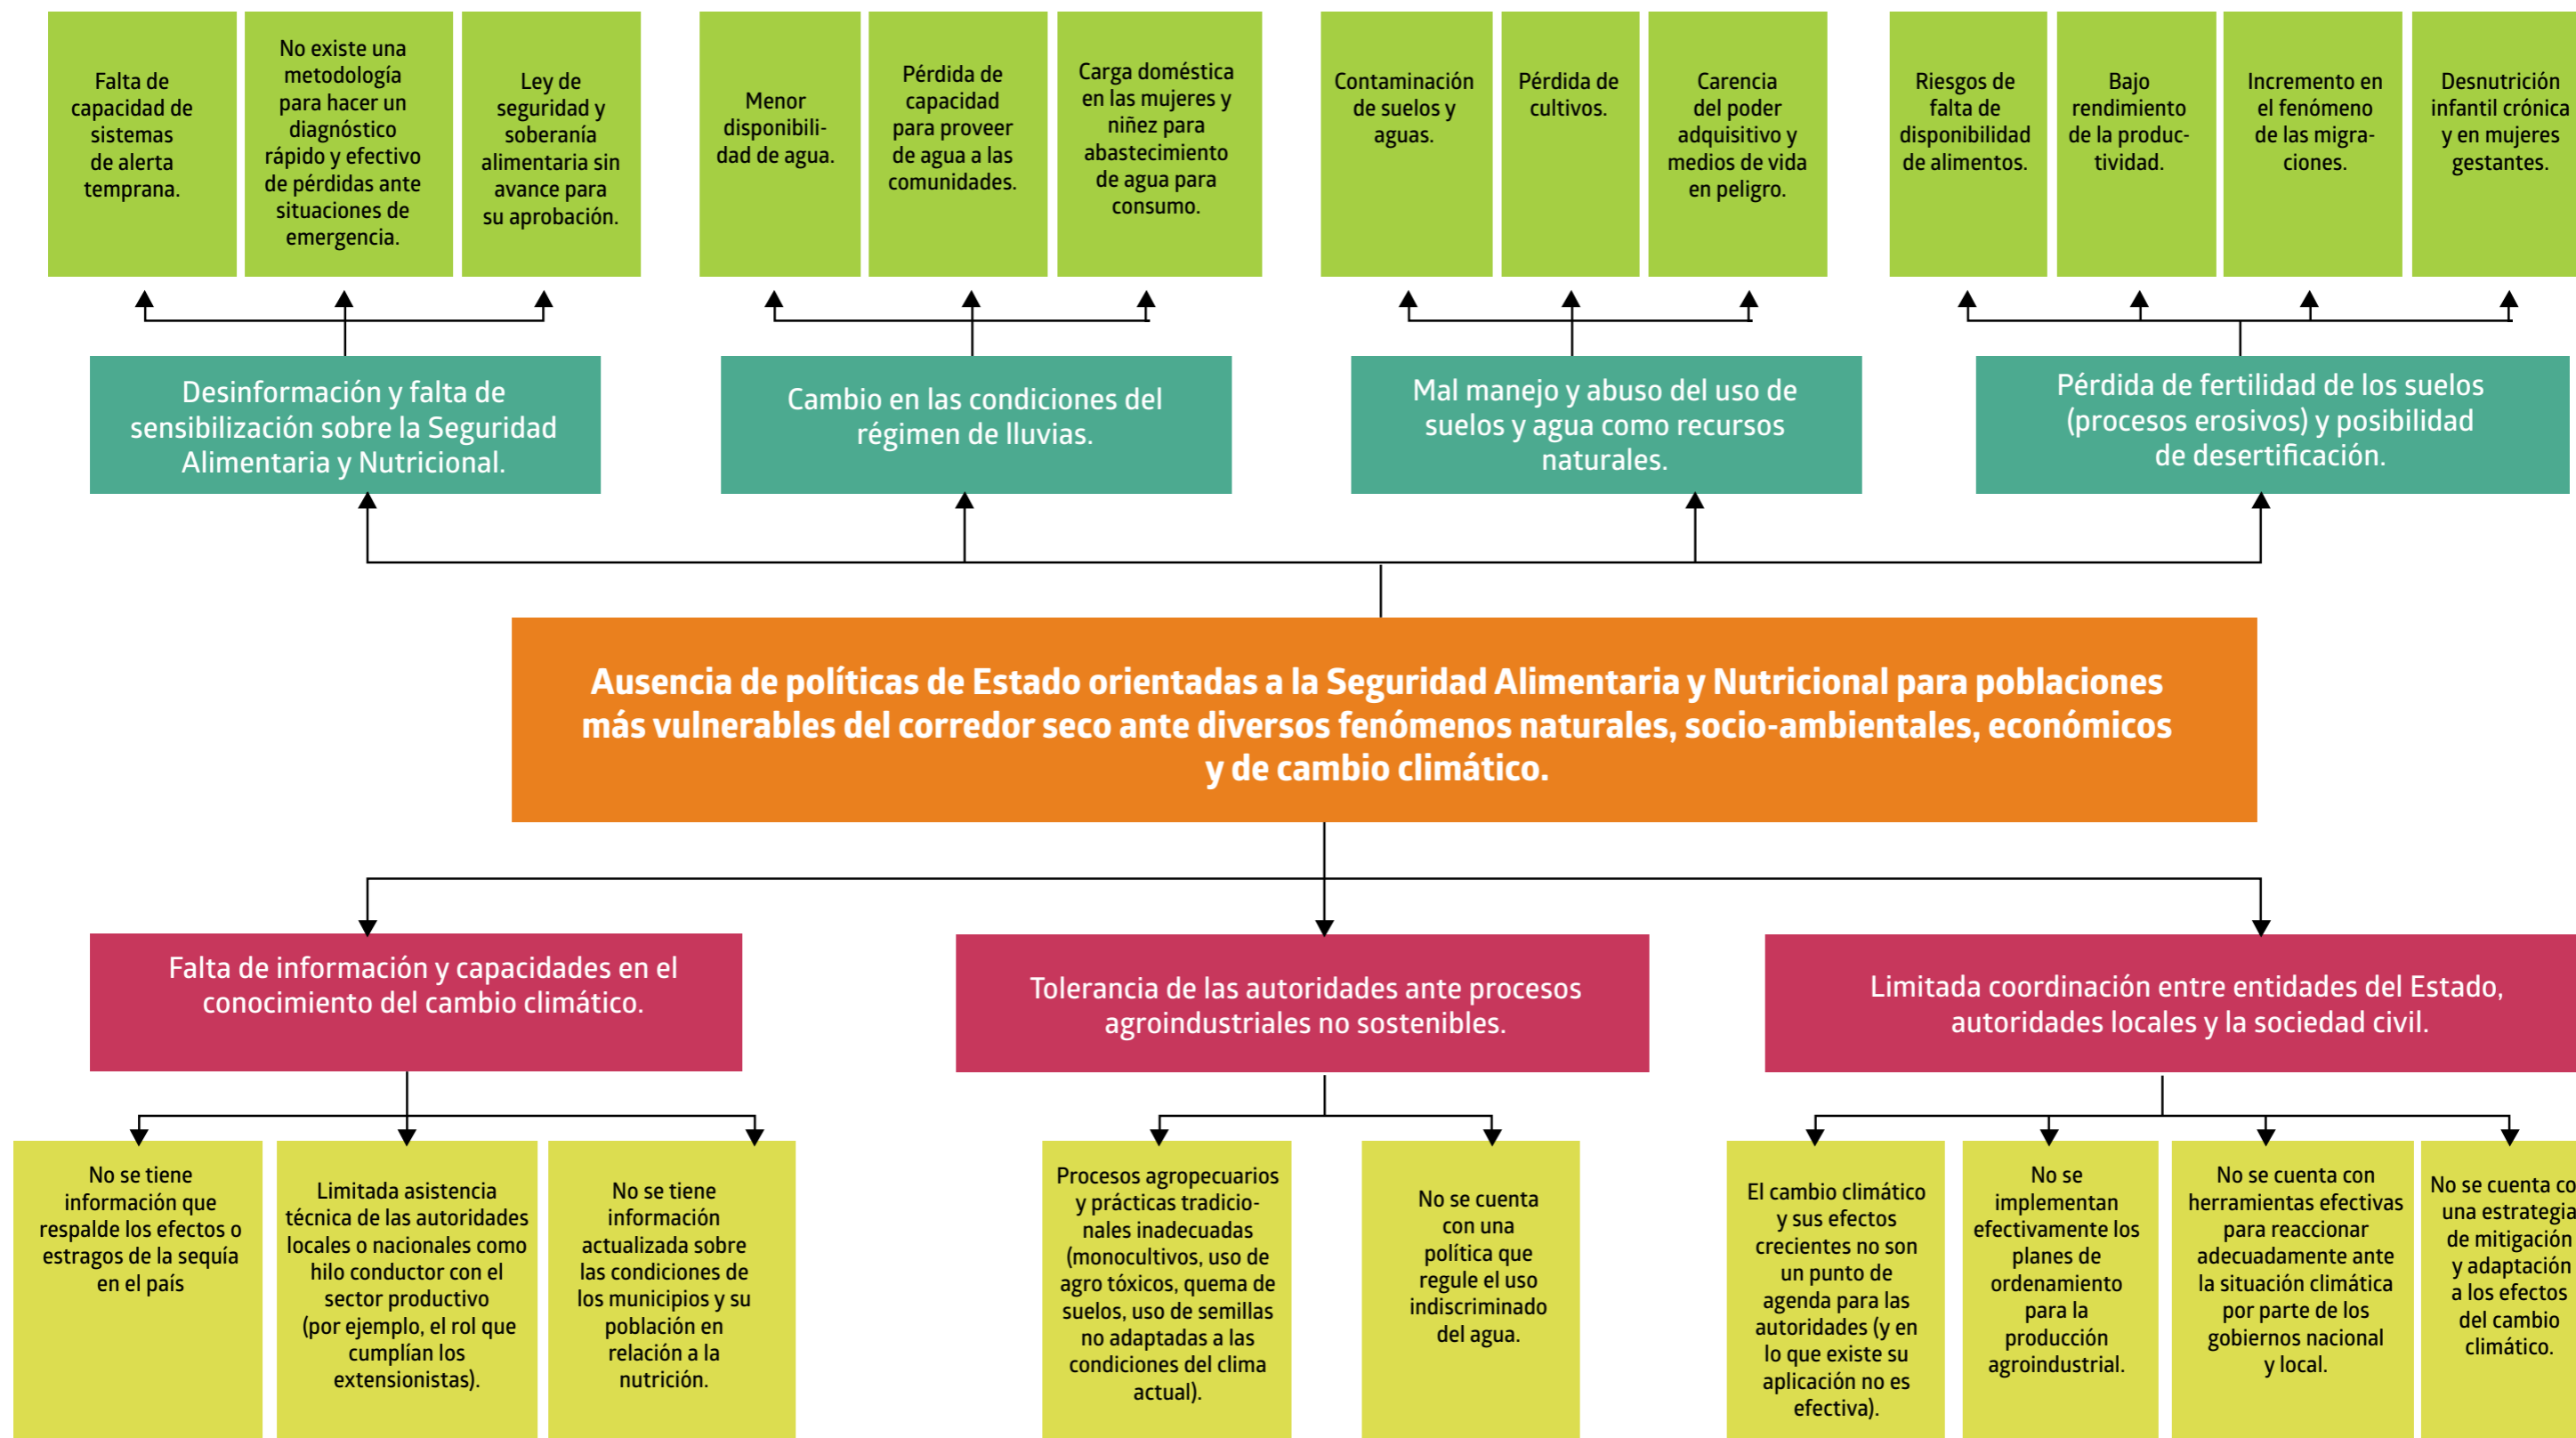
Falta de capacidad de sistemas de alerta temprana.

No existe una metodología para hacer un diagnóstico rápido y efectivo de pérdidas ante situaciones de emergencia.

Ley de seguridad y soberanía alimentaria sin avance para su aprobación.

Menor disponibilidad de agua.

Pérdida de capacidad para proveer de agua a las comunidades.

Carga doméstica en las mujeres y niñez para abastecimiento de agua para consumo.

Contaminación de suelos y aguas.

Pérdida de cultivos.

Carencia del poder adquisitivo y medios de vida en peligro.

Riesgos de falta de disponibilidad de alimentos.

Bajo rendimiento de la productividad.

Incremento en el fenómeno de las migraciones.

Desnutrición infantil crónica y en mujeres gestantes.

Desinformación y falta de sensibilización sobre la Seguridad Alimentaria y Nutricional.

Cambio en las condiciones del régimen de lluvias.

Mal manejo y abuso del uso de suelos y agua como recursos naturales.

Pérdida de fertilidad de los suelos (procesos erosivos) y posibilidad de desertificación.

Ausencia de políticas de Estado orientadas a la Seguridad Alimentaria y Nutricional para poblaciones más vulnerables del corredor seco ante diversos fenómenos naturales, socio-ambientales, económicos y de cambio climático.

Falta de información y capacidades en el conocimiento del cambio climático.

Tolerancia de las autoridades ante procesos agroindustriales no sostenibles.

Limitada coordinación entre entidades del Estado, autoridades locales y la sociedad civil.

No se tiene información que respalde los efectos o estragos de la sequía en el país

Limitada asistencia técnica de las autoridades locales o nacionales como hilo conductor con el sector productivo (por ejemplo, el rol que cumplían los extensionistas).

No se tiene información actualizada sobre las condiciones de los municipios y su población en relación a la nutrición.

Procesos agropecuarios y prácticas tradicionales inadecuadas (monocultivos, uso de agro tóxicos, quema de suelos, uso de semillas no adaptadas a las condiciones del clima actual).

No se cuenta con una política que regule el uso indiscriminado del agua.

El cambio climático y sus efectos crecientes no son un punto de agenda para las autoridades (y en lo que existe su aplicación no es efectiva).

No se implementan efectivamente los planes de ordenamiento para la producción agroindustrial.

No se cuenta con herramientas efectivas para reaccionar adecuadamente ante la situación climática por parte de los gobiernos nacional y local.

No se cuenta co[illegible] una estrategia de mitigación y adaptación a los efectos del cambio climático.